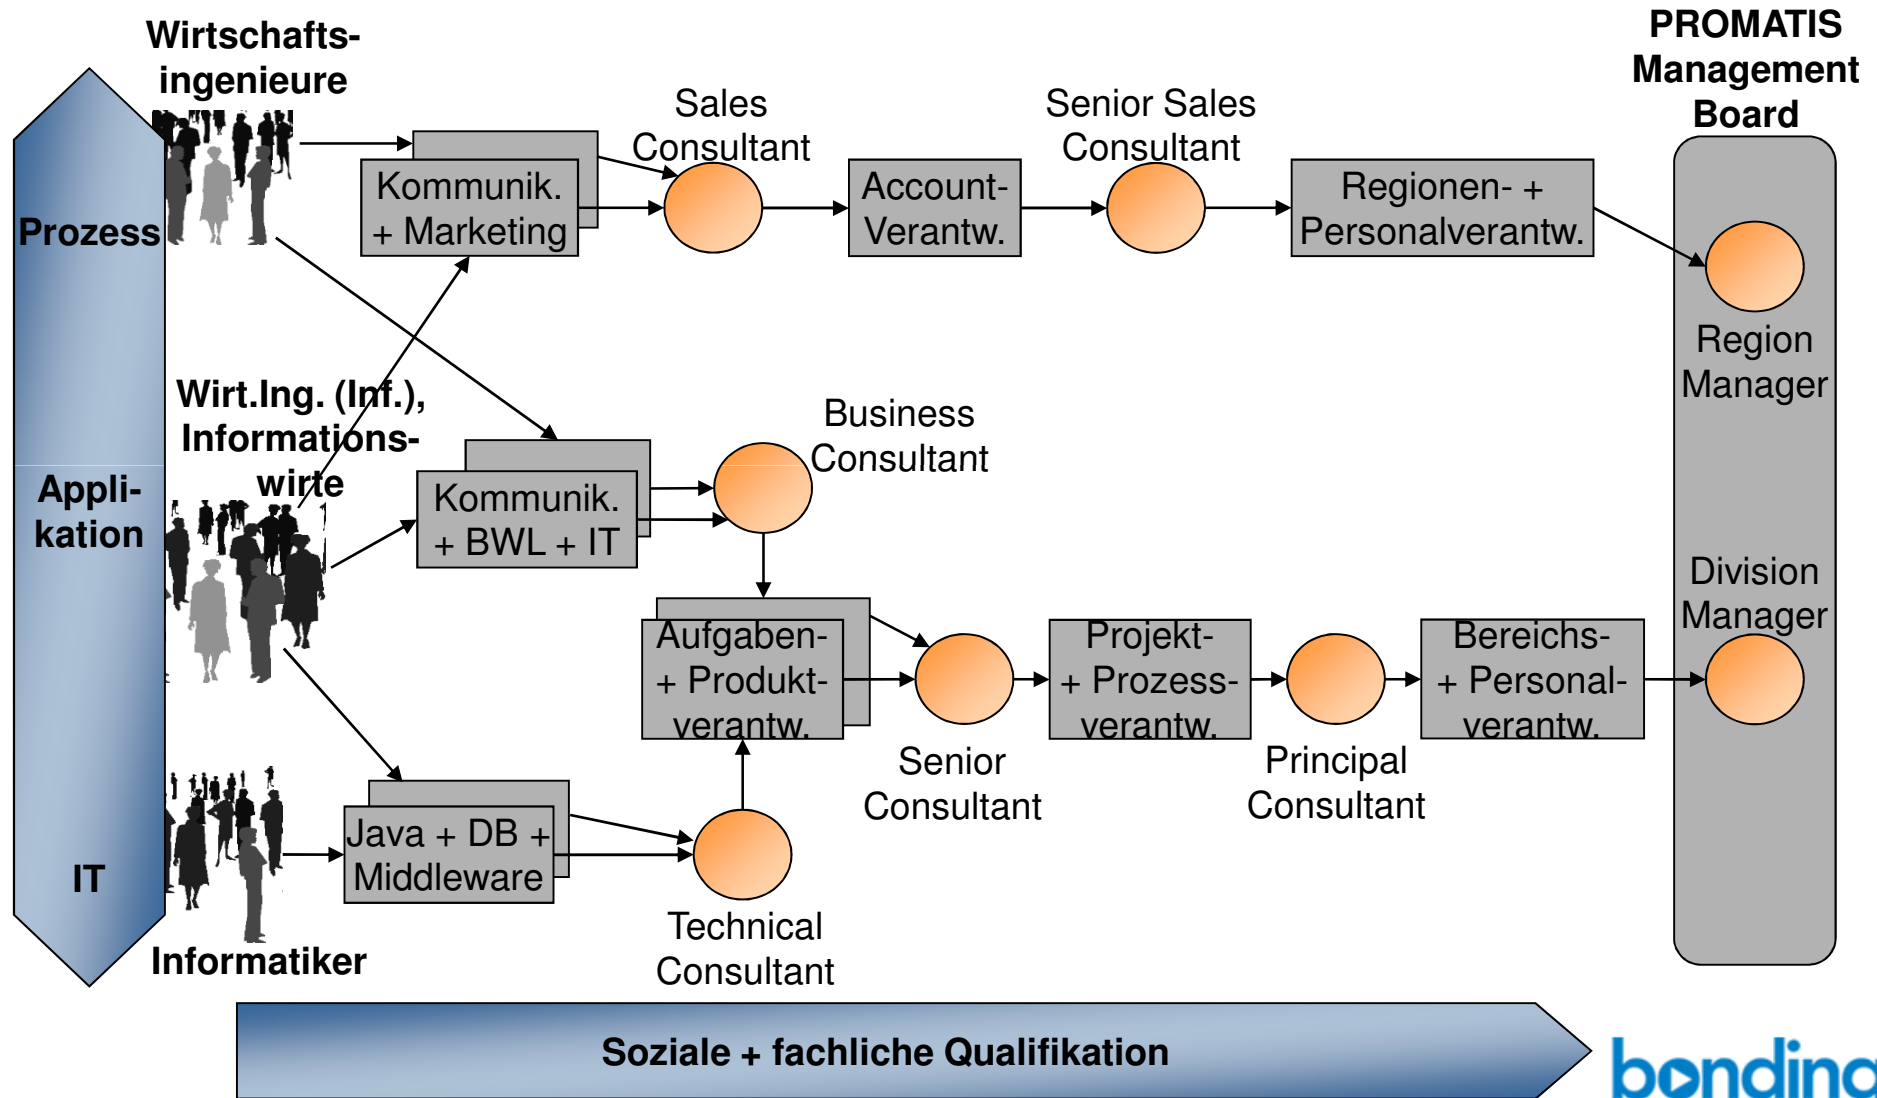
Wirtschafts-ingenieure

PROMATIS Management Board

Prozess

Appli-kation

IT

Sales Consultant

Senior Sales Consultant

Kommunik. + Marketing

Account-Verantw.

Regionen- + Personalverantw.

Region Manager

Wirt.Ing. (Inf.), Informations-wirte

Business Consultant

Kommunik. + BWL + IT

Division Manager

Aufgaben- + Produkt-verantw.

Projekt- + Prozess-verantw.

Bereichs- + Personal-verantw.

Senior Consultant

Principal Consultant

Java + DB + Middleware

Technical Consultant

Informatiker

Soziale + fachliche Qualifikation

bonding